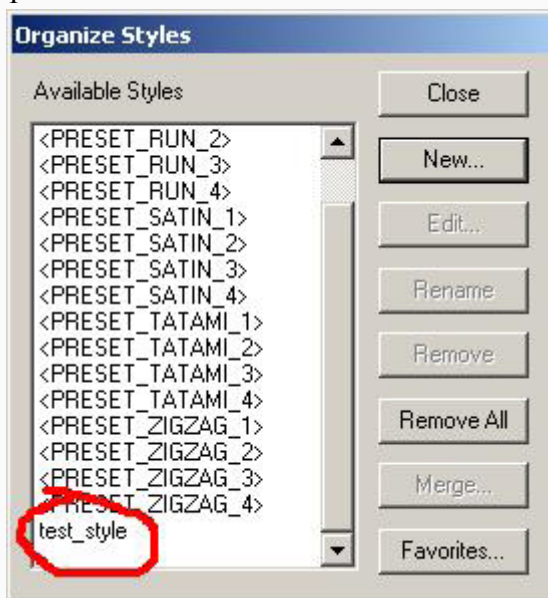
Organize Styles

Available Styles

<PRESET_RUN_2>
<PRESET_RUN_3>
<PRESET_RUN_4>
<PRESET_SATIN_1>
<PRESET_SATIN_2>
<PRESET_SATIN_3>
<PRESET_SATIN_4>
<PRESET_TATAMI_1>
<PRESET_TATAMI_2>
<PRESET_TATAMI_3>
<PRESET_TATAMI_4>
<PRESET_ZIGZAG_1>
<PRESET_ZIGZAG_2>
<PRESET_ZIGZAG_3>
<PRESET_ZIGZAG_4>
test_style

Close
New...
Edit...
Rename
Remove
Remove All
Merge...
Favorites...